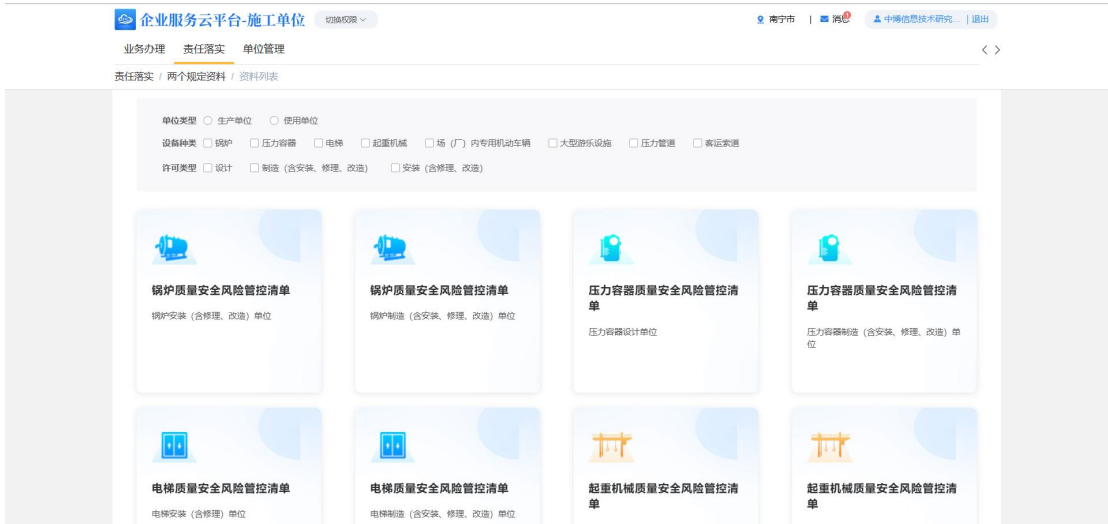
企业服务云平台-施工单位 切换权限

南宁市 | 消息 | 中烯信息技术研究... | 退出

业务办理 责任落实 单位管理

责任落实 / 两个规定资料 / 资料列表

单位类型 ○ 生产单位 ○ 使用单位

设备种类 □ 锅炉 □ 压力容器 □ 电梯 □ 起重机械 □ 场（厂）内专用机动车辆 □ 大型游乐设施 □ 压力管道 □ 客运索道

许可类型 □ 设计 □ 制造（含安装、修理、改造） □ 安装（含修理、改造）

锅炉质量安全风险管控清单

锅炉安装（含修理、改造）单位

锅炉质量安全风险管控清单

锅炉制造（含安装、修理、改造）单位

压力容器质量安全风险管控清单

压力容器设计单位

压力容器质量安全风险管控清单

压力容器制造（含安装、修理、改造）单位

电梯质量安全风险管控清单

电梯安装（含修理）单位

电梯质量安全风险管控清单

电梯制造（含安装、修理、改造）单位

起重机械质量安全风险管控清单

起重机械质量安全风险管控清单